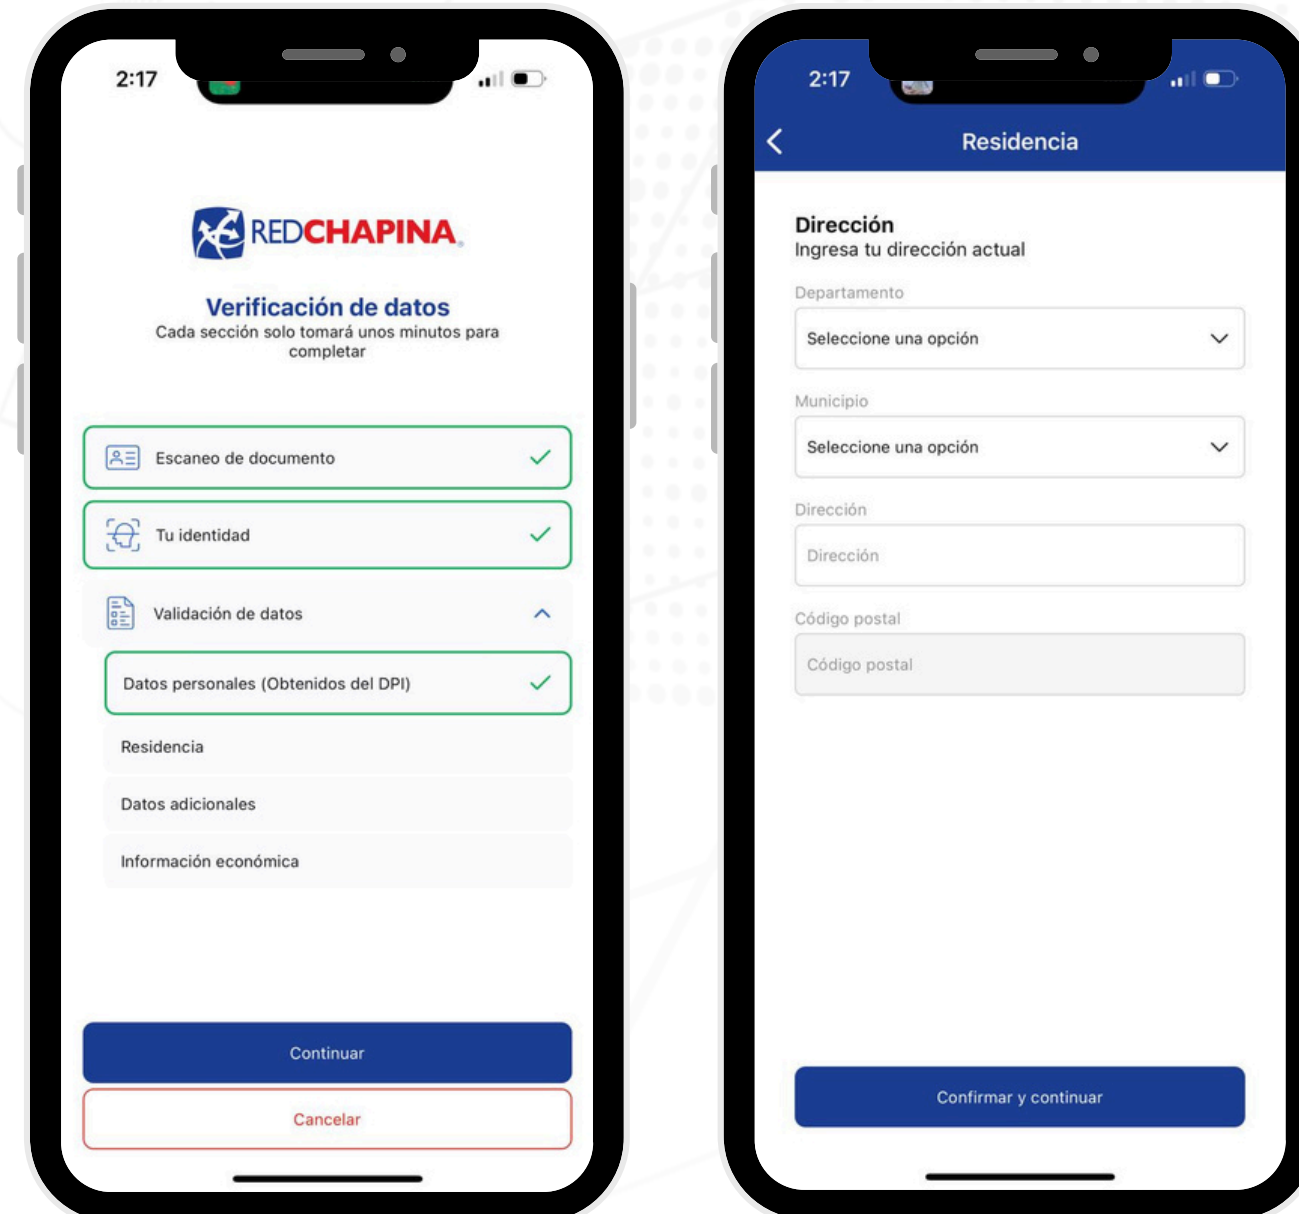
2:17

REDCHAPINA

Verificación de datos
Cada sección solo tomará unos minutos para completar

Escaneo de documento

Tu identidad

Validación de datos

Datos personales (Obtenidos del DPI)

Residencia

Datos adicionales

Información económica

Continuar

Cancelar

2:17

Residencia

Dirección
Ingresa tu dirección actual

Departamento

Seleccione una opción

Municipio

Seleccione una opción

Dirección

Dirección

Código postal

Código postal

Confirmar y continuar